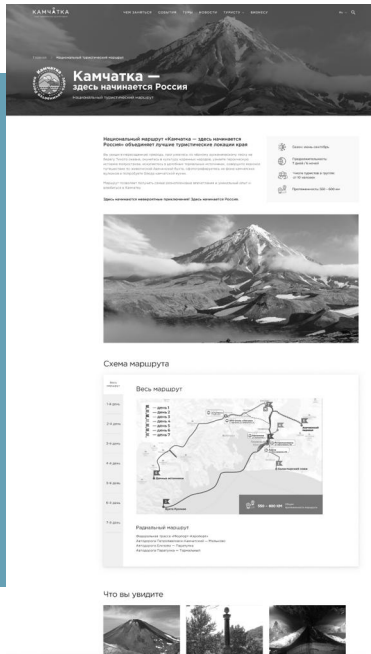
КАМЧАТКА

Камчатка — здесь начинается Россия

Национальный туристический маршрут

Национальный маршрут «Камчатка — здесь начинается Россия» объединяет лучшие туристические локации края

Здесь начинаются незабытные приключения! Здесь начинается Россия.

Схема маршрута

Весь маршрут

1-й день

2-й день

3-й день

4-й день

5-й день

6-й день

7-й день

— день 1
— день 2
— день 3
— день 4
— день 5
— день 6
— день 7

Радиальный маршрут

Что вы увидите